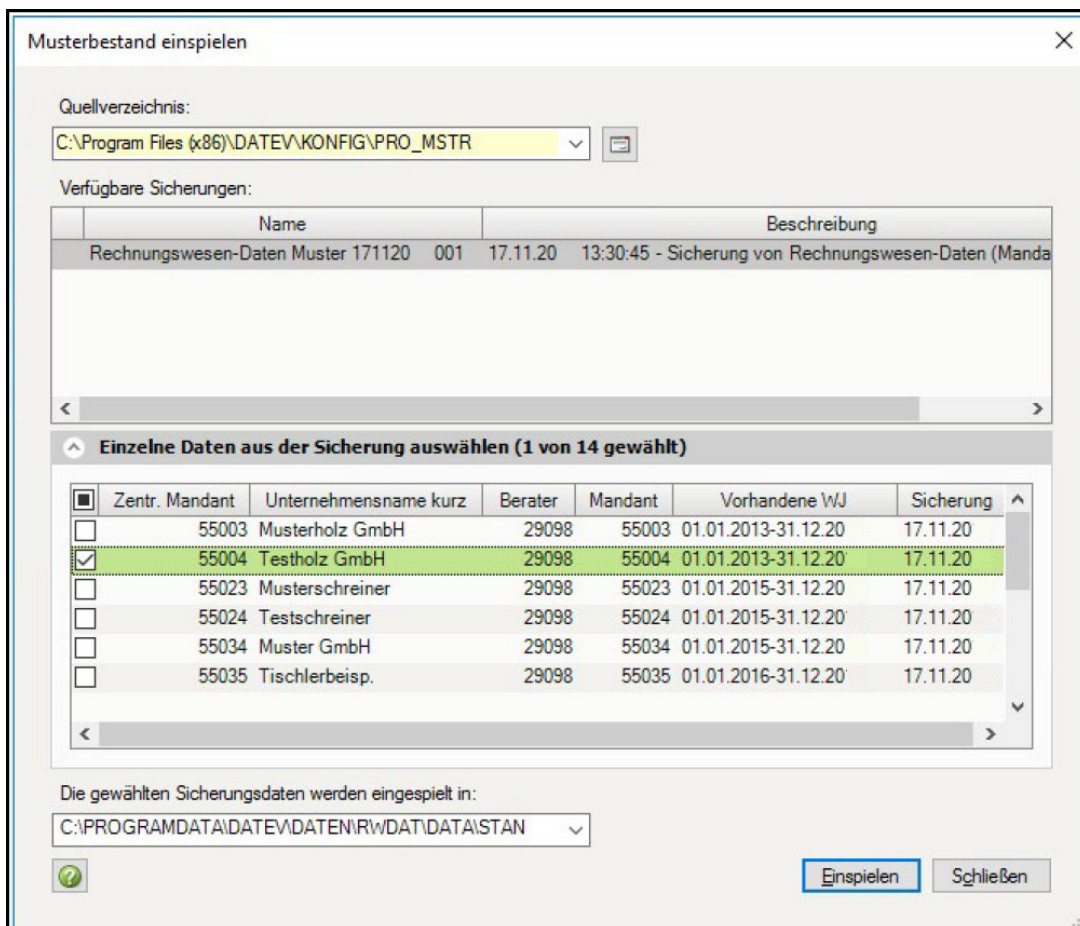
Musterbestand einspielen

Quellverzeichnis:

C:\Program Files (x86)\DATEV\KONFIG\PRO_MSTR

Verfügbare Sicherungen:

| Name | Beschreibung |
|---|---|
| Rechnungswesen-Daten Muster 171120 001 | 17.11.20 13:30:45 - Sicherung von Rechnungswesen-Daten (Manda |

Einzelne Daten aus der Sicherung auswählen (1 von 14 gewählt)

| | Zentr. Mandant | Unternehmensname kurz | Berater | Mandant | Vorhandene WJ | Sicherung |
|---|---|---|---|---|---|---|
| ☐ | 55003 | Musterholz GmbH | 29098 | 55003 | 01.01.2013-31.12.20 | 17.11.20 |
| ☑ | 55004 | Testholz GmbH | 29098 | 55004 | 01.01.2013-31.12.20 | 17.11.20 |
| ☐ | 55023 | Musterschreiner | 29098 | 55023 | 01.01.2015-31.12.20 | 17.11.20 |
| ☐ | 55024 | Testschreiner | 29098 | 55024 | 01.01.2015-31.12.20 | 17.11.20 |
| ☐ | 55034 | Muster GmbH | 29098 | 55034 | 01.01.2015-31.12.20 | 17.11.20 |
| ☐ | 55035 | Tischlerbeisp. | 29098 | 55035 | 01.01.2016-31.12.20 | 17.11.20 |

Die gewählten Sicherungsdaten werden eingespielt in:

C:\PROGRAMDATA\DATEV\DATEN\RWDAT\DATA\STAN

Einspielen Schließen